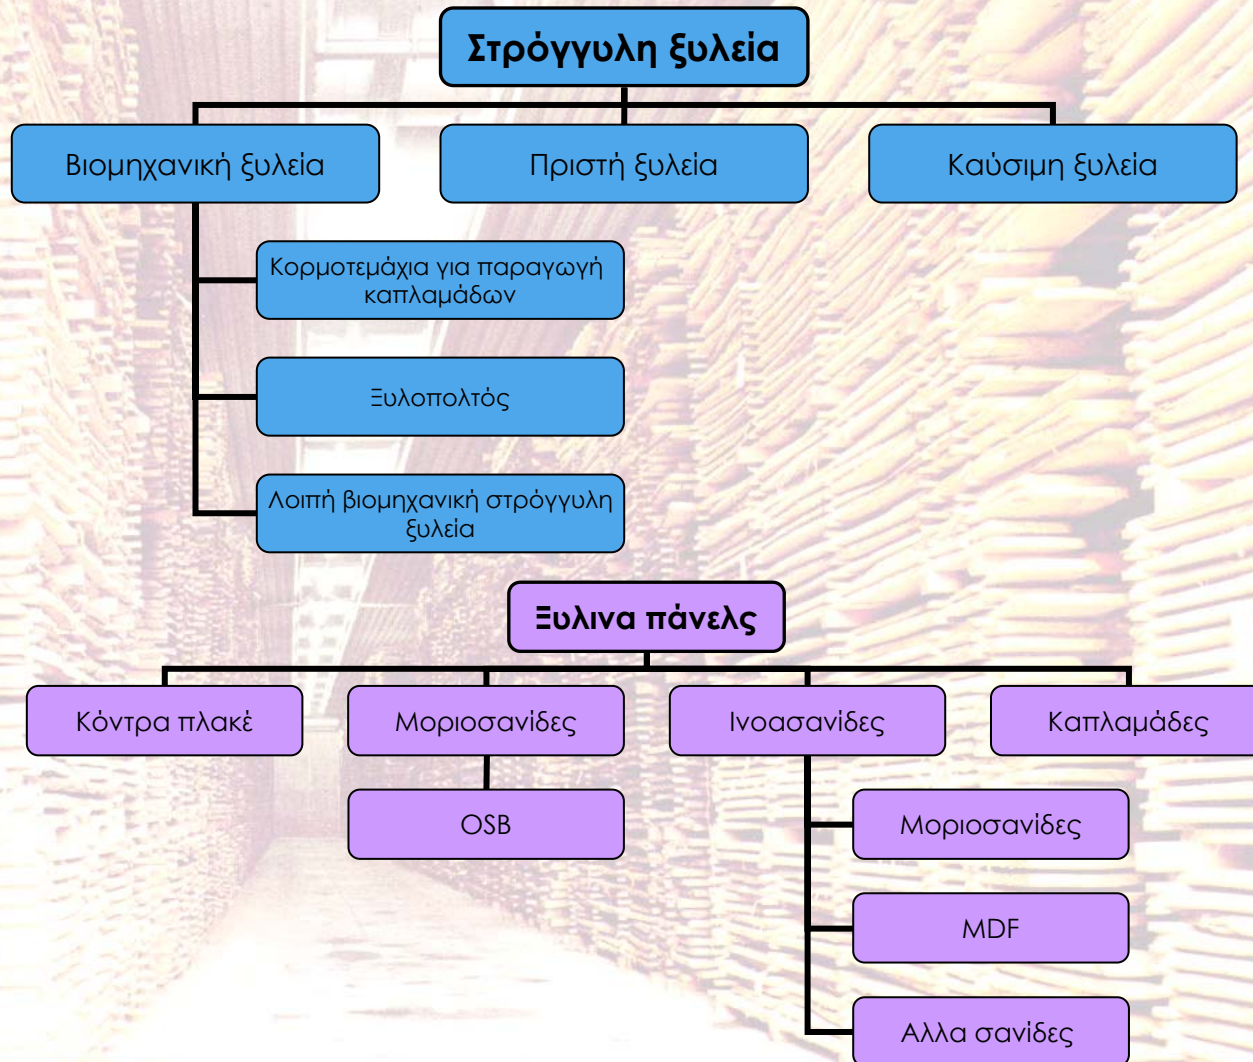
Στρόγγυλη ξυλεία

Βιομηχανική ξυλεία

Πριστή ξυλεία

Καύσιμη ξυλεία

Κορμοτεμάχια για παραγωγή καπλαμάδων

Ξυλοπολτός

Λοιπή βιομηχανική στρόγγυλη ξυλεία

Ξυλινα πάνελς

Κόντρα πλακέ

Μοριοσανίδες

Ινοασανίδες

Καπλαμάδες

OSB

Μοριοσανίδες

MDF

Αλλα σανίδες